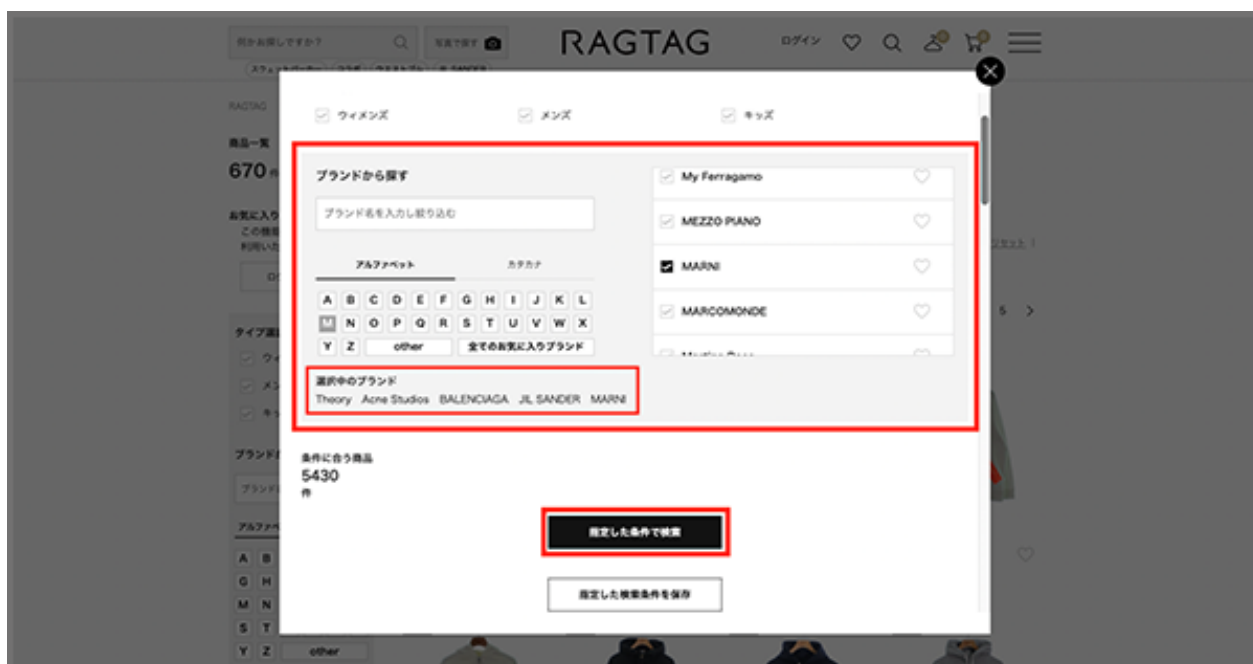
何かお探しですか？

写真で探す

RAGTAG

ログイン

RAGTAG

商品一覧

670 件

ウィメンズ

メンズ

キッズ

ブランドから探す

ブランド名を入力し絞り込む

アルファベット

カタカナ

A B C D E F G H I J K L

M N O P Q R S T U V W X

Y Z other 全てのお気に入りブランド

選択中のブランド

Theory Acne Studios BALENCIAGA JIL SANDER MARNI

My Ferragamo

MEZZO PIANO

MARNI

MARCOMONDE

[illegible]

条件に合う商品

5430

件

指定した条件で検索

指定した検索条件を保存

5

other